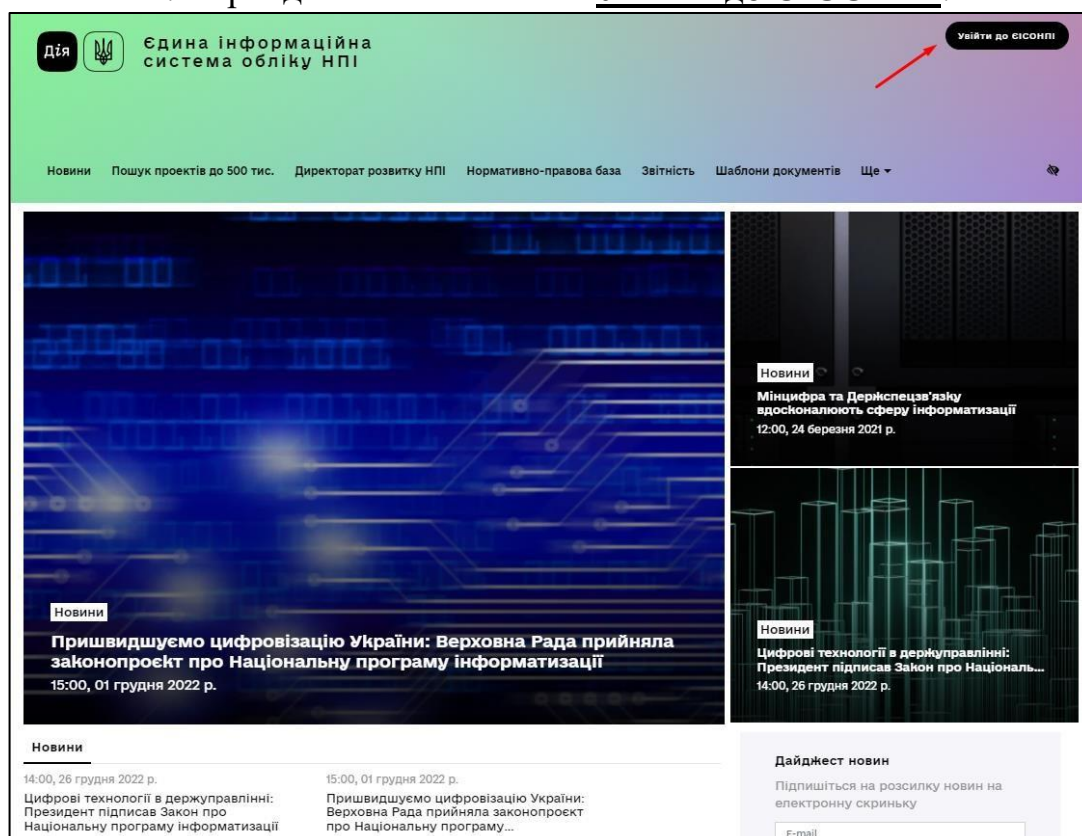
Дія

Єдина інформаційна система обліку НПІ

Увійти до ЄІСОНПІ

Новини   Пошук проектів до 500 тис.   Директорат розвитку НПІ   Нормативно-правова база   Звітність   Шаблони документів   Ще ▾

Новини
Пришвидшуємо цифровізацію України: Верховна Рада прийняла законопроєкт про Національну програму інформатизації
15:00, 01 грудня 2022 р.

Новини
Мінцифра та Держспецзв'язку вдосконалюють сферу інформатизації
12:00, 24 березня 2021 р.

Новини
Цифрові технології в держуправлінні: Президент підписав Закон про Національ...
14:00, 26 грудня 2022 р.

Новини

14:00, 26 грудня 2022 р.
Цифрові технології в держуправлінні: Президент підписав Закон про Національну програму інформатизації

15:00, 01 грудня 2022 р.
Пришвидшуємо цифровізацію України: Верховна Рада прийняла законопроєкт про Національну програму...

Дайджест новин
Підпишіться на розсилку новин на електронну скриньку
E-mail